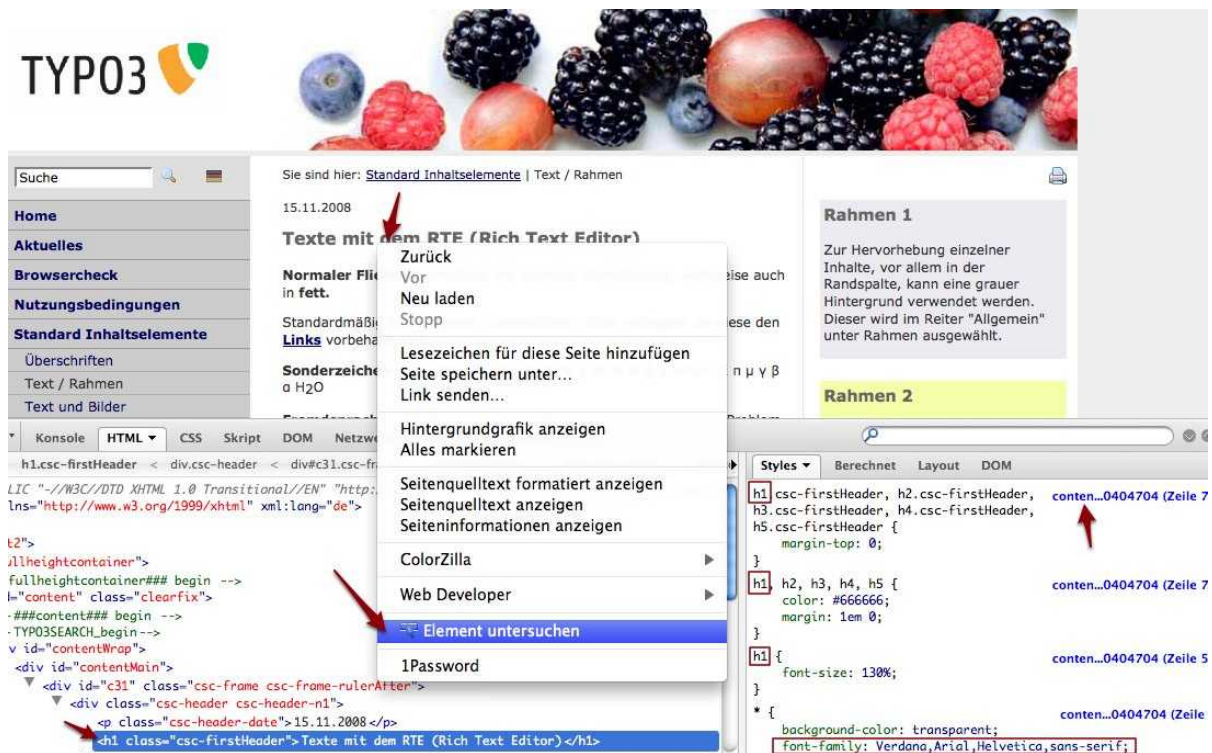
TYPO3

Suche

Home
Aktuelles
Browsercheck
Nutzungsbedingungen
Standard Inhaltselemente
Überschriften
Text / Rahmen
Text und Bilder

Sie sind hier: Standard Inhaltselemente | Text / Rahmen

15.11.2008

Texte mit dem RTE (Rich Text Editor)

Normaler Flie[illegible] eise auch in fett.

Standardmäßi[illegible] ese den Links vorbeha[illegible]

Sonderzeiche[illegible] π μ γ β α $H_2O$

Rahmen 1

Zur Hervorhebung einzelner Inhalte, vor allem in der Randspalte, kann eine grauer Hintergrund verwendet werden. Dieser wird im Reiter "Allgemein" unter Rahmen ausgewählt.

Rahmen 2

Zurück
Vor
Neu laden
Stopp
Lesezeichen für diese Seite hinzufügen
Seite speichern unter...
Link senden...
Hintergrundgrafik anzeigen
Alles markieren
Seitenquelltext formatiert anzeigen
Seitenquelltext anzeigen
Seiteninformationen anzeigen
ColorZilla
Web Developer
Element untersuchen
1Password

Konsole HTML CSS Skript DOM Netzwe

h1.csc-firstHeader < div.csc-header < div#c31.csc-fr

LIC "-//W3C//DTD XHTML 1.0 Transitional//EN" "http:
lns="http://www.w3.org/1999/xhtml" xml:lang="de">
t2">
llheightcontainer">
fullheightcontainer### begin -->
="content" class="clearfix">
###content### begin -->
TYPO3SEARCH_begin-->
v id="contentWrap">
<div id="contentMain">
<div id="c31" class="csc-frame csc-frame-rulerAfter">
<div class="csc-header csc-header-n1">
<p class="csc-header-date">15.11.2008</p>
<h1 class="csc-firstHeader">Texte mit dem RTE (Rich Text Editor)</h1>

Styles Berechnet Layout DOM

h1.csc-firstHeader, h2.csc-firstHeader, h3.csc-firstHeader, h4.csc-firstHeader, h5.csc-firstHeader {
margin-top: 0;
}
conten...0404704 (Zeile 7

h1, h2, h3, h4, h5 {
color: #666666;
margin: 1em 0;
}
conten...0404704 (Zeile 7

h1 {
font-size: 130%;
}
conten...0404704 (Zeile 5

* {
background-color: transparent;
font-family: Verdana,Arial,Helvetica,sans-serif;
conten...0404704 (Zeile